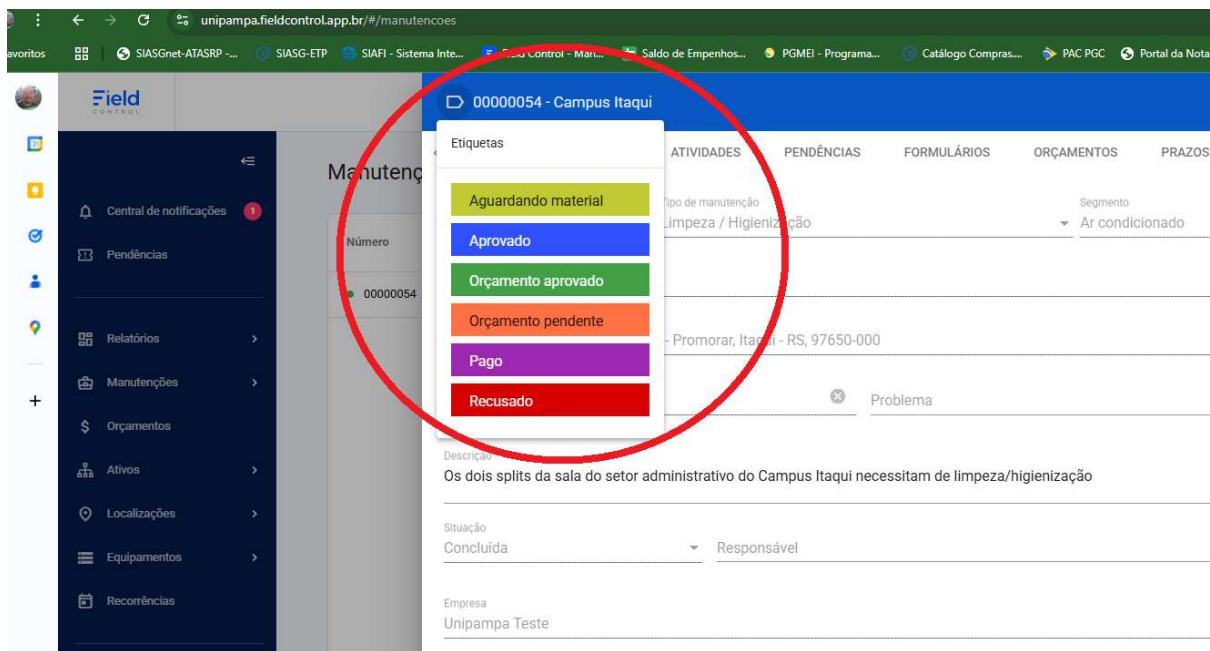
unipampa.fieldcontrol.app.br/#/manutencoes

avoritos | SIASGnet-ATASRP -... | SIASG-ETP | SIAFI - Sistema Inte... | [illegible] Control - Man... | Saldo de Empenhos... | PGMEI - Programa... | Catálogo Compras... | PAC PGC | Portal da Nota

Field
CONTROL

Central de notificações 1
Pendências
Relatórios
Manutenções
Orçamentos
Ativos
Localizações
Equipamentos
Recorrências

Manutenç

Número
00000054

00000054 - Campus Itaqui

Etiquetas
Aguardando material
Aprovado
Orçamento aprovado
Orçamento pendente
Pago
Recusado

ATIVIDADES | PENDÊNCIAS | FORMULÁRIOS | ORÇAMENTOS | PRAZOS

Tipo de manutenção
Limpeza / Higienização

Segmento
Ar condicionado

- Promorar, Itaqui - RS, 97650-000

Problema

Descrição
Os dois splits da sala do setor administrativo do Campus Itaqui necessitam de limpeza/higienização

Situação
Concluída

Responsável

Empresa
Unipampa Teste